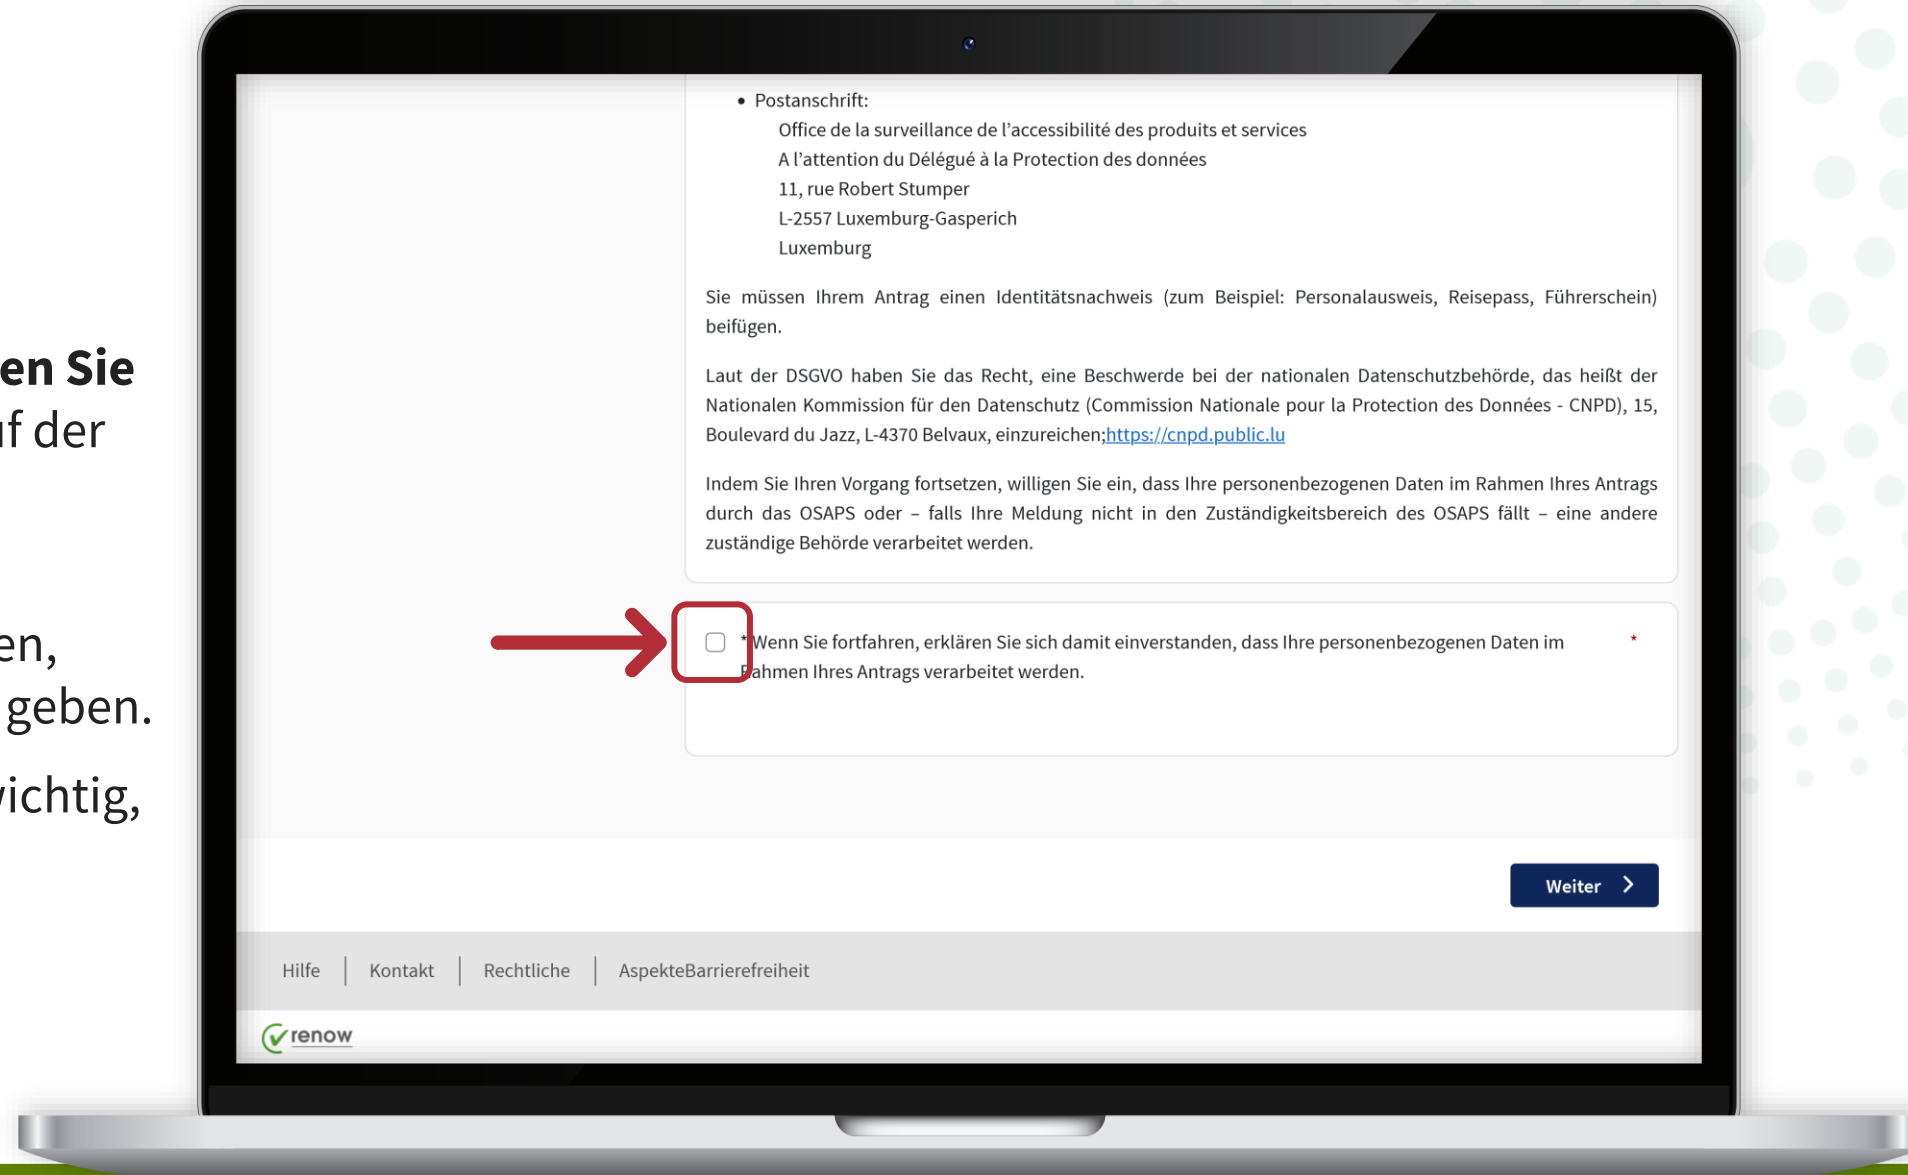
en Sie
f der

en,
geben.

ichtig,

• Postanschrift:
Office de la surveillance de l'accessibilité des produits et services
A l'attention du Délégué à la Protection des données
11, rue Robert Stumper
L-2557 Luxemburg-Gasperich
Luxemburg

Sie müssen Ihrem Antrag einen Identitätsnachweis (zum Beispiel: Personalausweis, Reisepass, Führerschein) beifügen.

Laut der DSGVO haben Sie das Recht, eine Beschwerde bei der nationalen Datenschutzbehörde, das heißt der Nationalen Kommission für den Datenschutz (Commission Nationale pour la Protection des Données - CNPD), 15, Boulevard du Jazz, L-4370 Belvaux, einzureichen;https://cnpd.public.lu

Indem Sie Ihren Vorgang fortsetzen, willigen Sie ein, dass Ihre personenbezogenen Daten im Rahmen Ihres Antrags durch das OSAPS oder – falls Ihre Meldung nicht in den Zuständigkeitsbereich des OSAPS fällt – eine andere zuständige Behörde verarbeitet werden.

* Wenn Sie fortfahren, erklären Sie sich damit einverstanden, dass Ihre personenbezogenen Daten im Rahmen Ihres Antrags verarbeitet werden. *

Weiter

Hilfe | Kontakt | Rechtliche | AspekteBarrierefreiheit

renow